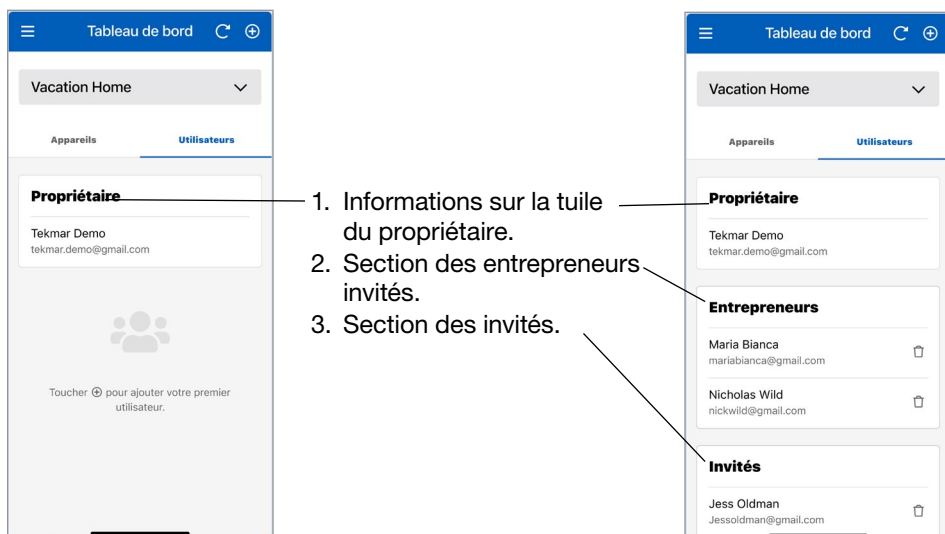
Tableau de bord

Vacation Home

Appareils

Utilisateurs

Propriétaire

Tekmar Demo
tekmar.demo@gmail.com

Toucher ⊕ pour ajouter votre premier utilisateur.

1. Informations sur la tuile du propriétaire.
2. Section des entrepreneurs invités.
3. Section des invités.

Tableau de bord

Vacation Home

Appareils

Utilisateurs

Propriétaire

Tekmar Demo
tekmar.demo@gmail.com

Entrepreneurs

Maria Bianca
mariabianca@gmail.com

Nicholas Wild
nickwild@gmail.com

Invités

Jess Oldman
Jessoldman@gmail.com